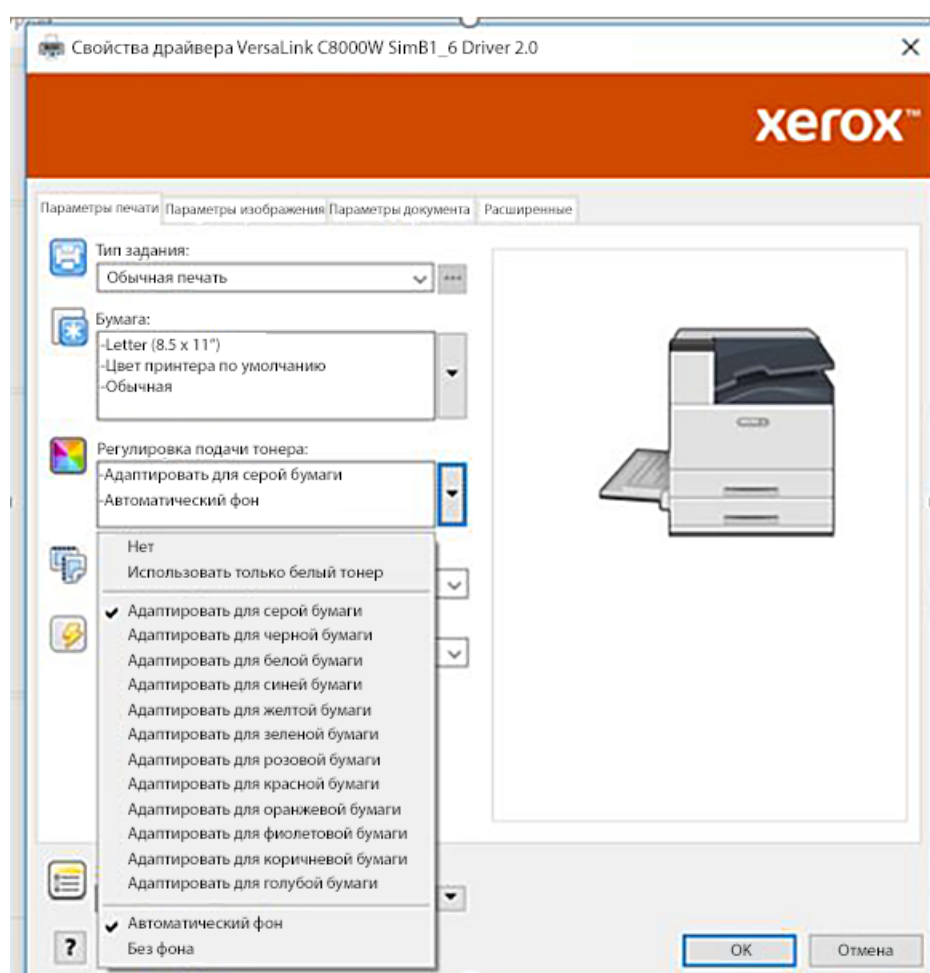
Свойства драйвера VersaLink C8000W SimB1_6 Driver 2.0

xerox

Параметры печати | Параметры изображения | Параметры документа | Расширенные

Тип задания:
Обычная печать

Бумага:
-Letter (8.5 x 11")
-Цвет принтера по умолчанию
-Обычная

Регулировка подачи тонера:
-Адаптировать для серой бумаги
-Автоматический фон

Нет
Использовать только белый тонер
✔ Адаптировать для серой бумаги
Адаптировать для черной бумаги
Адаптировать для белой бумаги
Адаптировать для синей бумаги
Адаптировать для желтой бумаги
Адаптировать для зеленой бумаги
Адаптировать для розовой бумаги
Адаптировать для красной бумаги
Адаптировать для оранжевой бумаги
Адаптировать для фиолетовой бумаги
Адаптировать для коричневой бумаги
Адаптировать для голубой бумаги
✔ Автоматический фон
Без фона

?
OK
Отмена